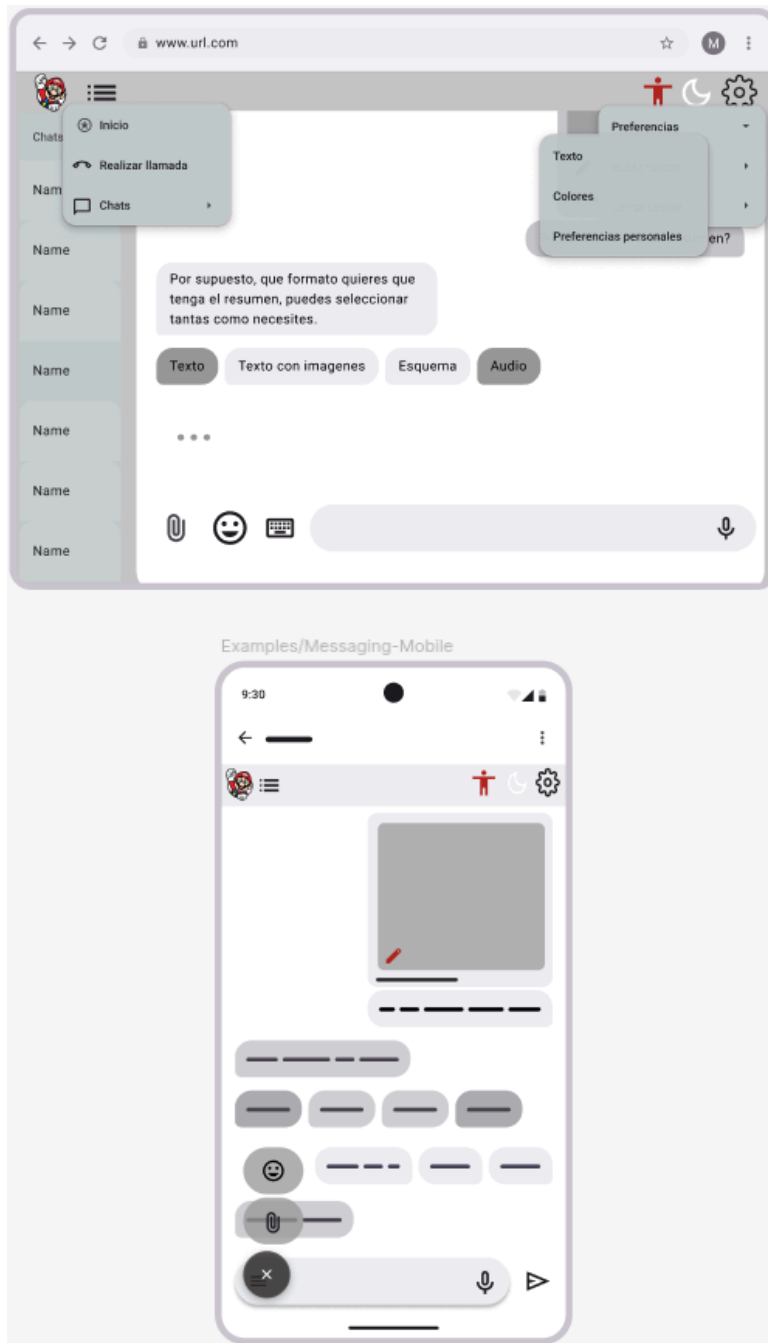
www.url.com

M

Chats

Inicio

Realizar llamada

Chats

Name

Name

Name

Name

Name

Name

Name

Preferencias

Texto

Colores

Preferencias personales

en?

Por supuesto, que formato quieres que tenga el resumen, puedes seleccionar tantas como necesites.

Texto

Texto con imagenes

Esquema

Audio

Examples/Messaging-Mobile

9:30